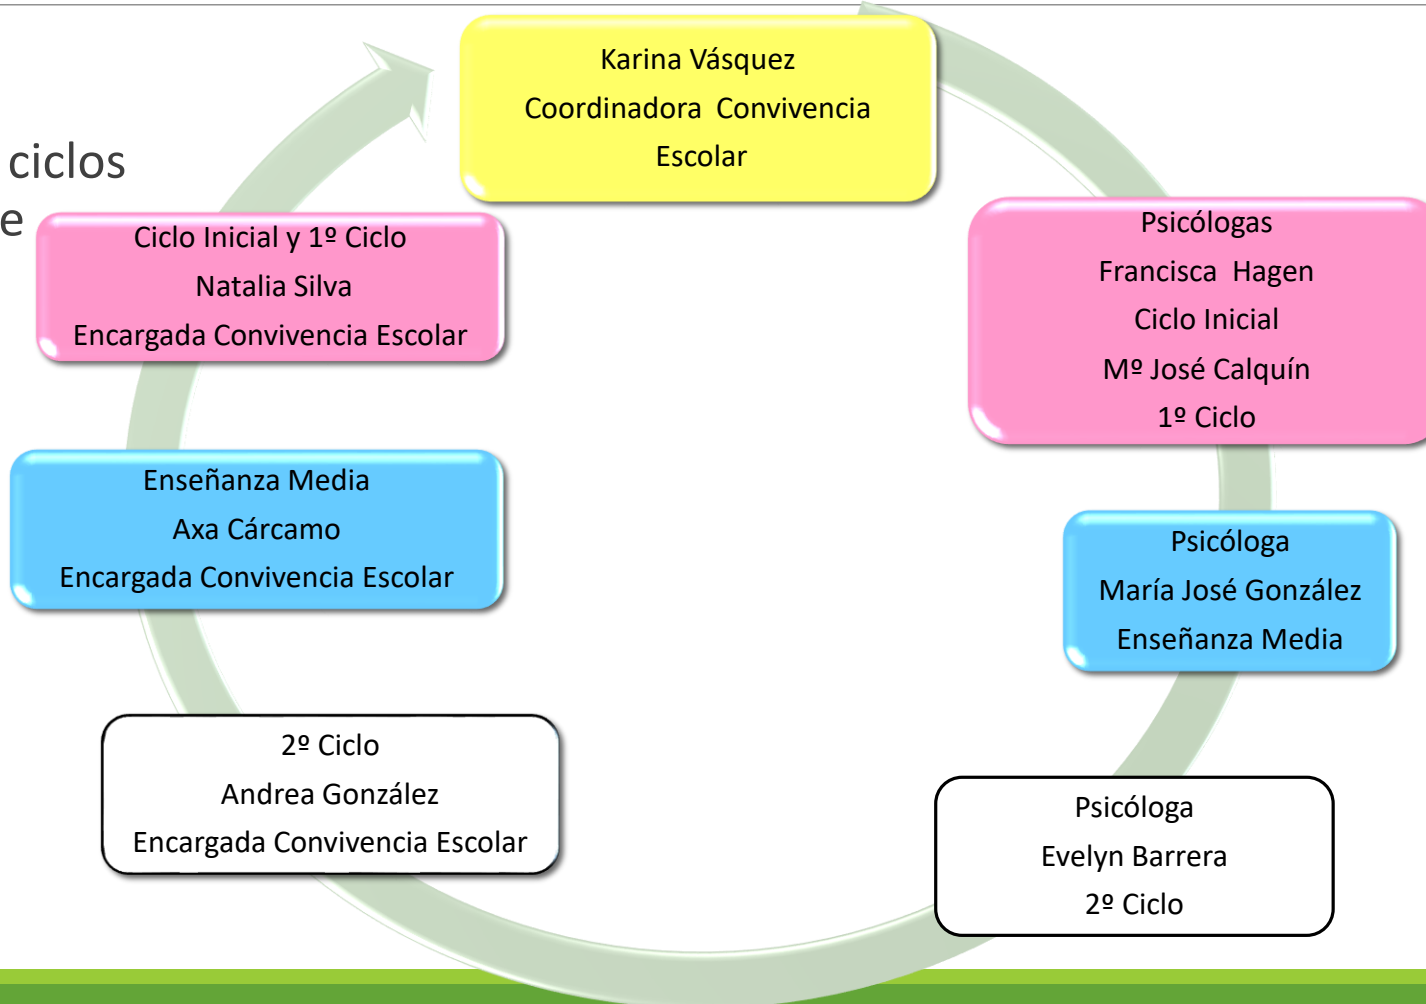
ciclos
e

Karina Vásquez
Coordinadora Convivencia Escolar

Ciclo Inicial y 1º Ciclo
Natalia Silva
Encargada Convivencia Escolar

Psicólogas
Francisca Hagen
Ciclo Inicial
Mº José Calquín
1º Ciclo

Enseñanza Media
Axa Cárcamo
Encargada Convivencia Escolar

Psicóloga
María José González
Enseñanza Media

2º Ciclo
Andrea González
Encargada Convivencia Escolar

Psicóloga
Evelyn Barrera
2º Ciclo